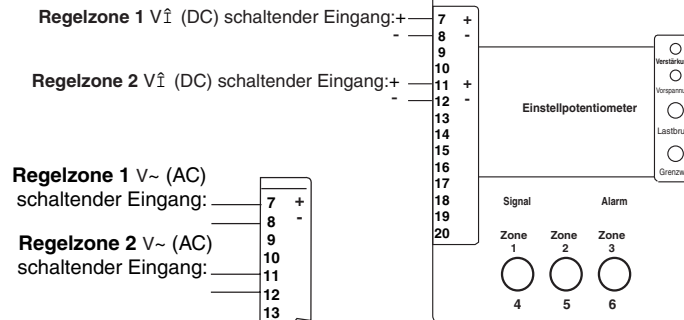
Regelzone 1 V$\hat{1}$ (DC) schaltender Eingang:+
-

Regelzone 2 V$\hat{1}$ (DC) schaltender Eingang:+
-

7 +
8 -
9
10
11 +
12 -
13
14
15
16
17
18
19
20

Verstärku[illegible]
Vorspann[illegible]
Lastbru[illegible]
Grenzw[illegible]

Einstellpotentiometer

Signal
Alarm

Zone 1
Zone 2
Zone 3

4
5
6

Regelzone 1 V~ (AC) schaltender Eingang:

Regelzone 2 V~ (AC) schaltender Eingang:

7 +
8 -
9
10
11
12
13